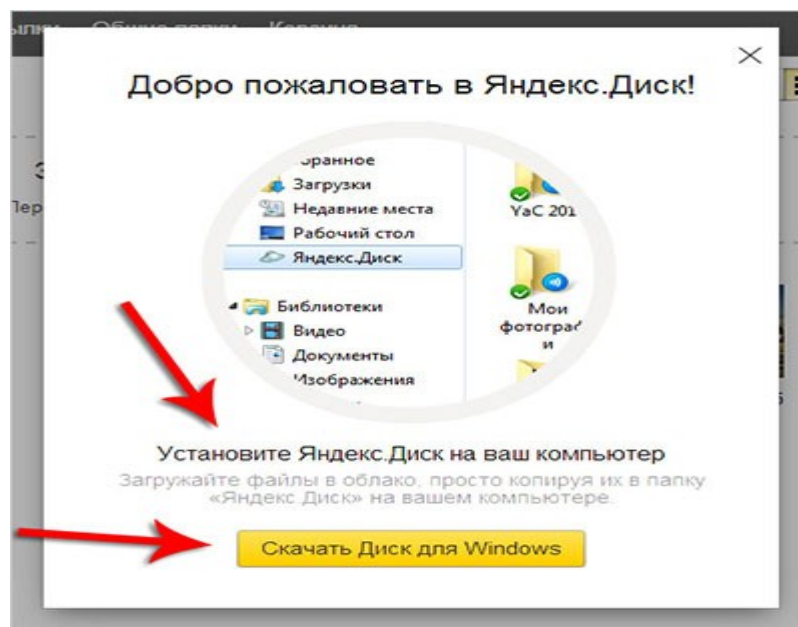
Добро пожаловать в Яндекс.Диск!

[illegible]ранное
Загрузки
Недавние места
Рабочий стол
Яндекс.Диск
Библиотеки
Видео
Документы
Изображения

YaC 201
Мои фотограф и

Установите Яндекс.Диск на ваш компьютер
Загружайте файлы в облако, просто копируя их в папку «Яндекс.Диск» на вашем компьютере.

Скачать Диск для Windows